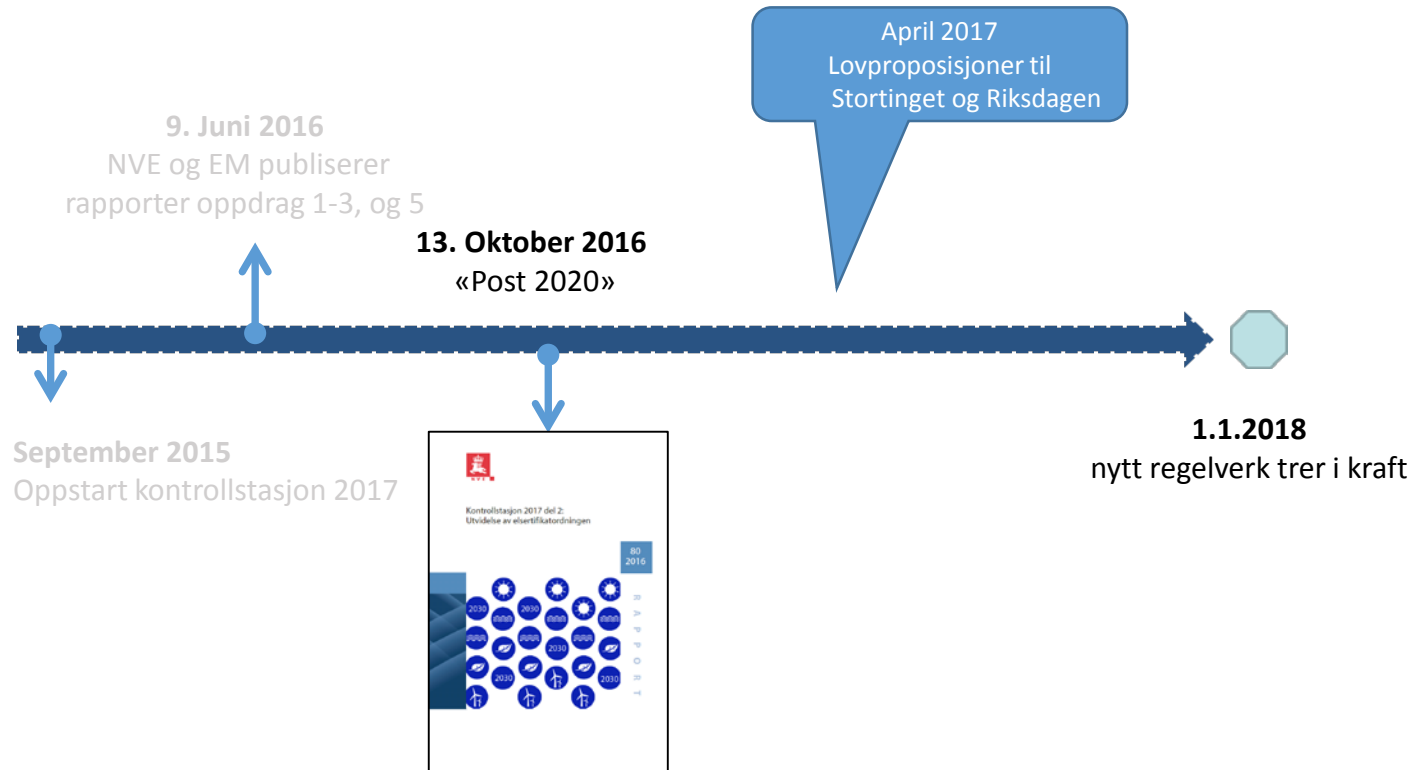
April 2017
Lovproposisjoner til
Stortinget og Riksdagen

9. Juni 2016
NVE og EM publiserer
rapporter oppdrag 1-3, og 5

13. Oktober 2016
«Post 2020»

September 2015
Oppstart kontrollstasjon 2017

NVE

Kontrollstasjon 2017 del 2:
Utvidelse av elsertifikatordningen

80
2016

RAPPORT

2030 2030 2030 2030 2030 2030

1.1.2018
nytt regelverk trer i kraft